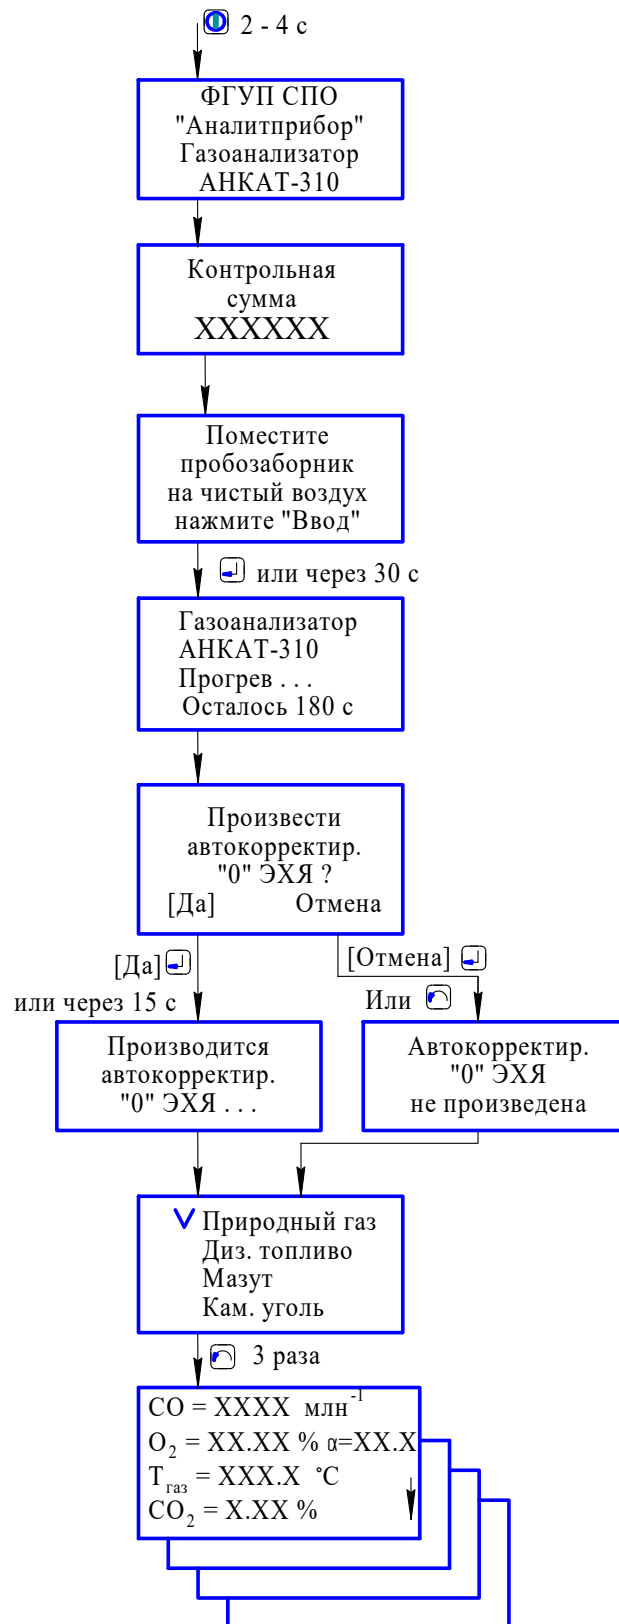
2 - 4 с

ФГУП СПО
"Аналитприбор"
Газоанализатор
АНКАТ-310

Контрольная
сумма
XXXXXX

Поместите
пробозаборник
на чистый воздух
нажмите "Ввод"

или через 30 с

Газоанализатор
АНКАТ-310
Прогрев . . .
Осталось 180 с

Произвести
автокорректир.
"0" ЭХЯ ?
[Да] Отмена

[Да]
или через 15 с

[Отмена]
Или

Производится
автокорректир.
"0" ЭХЯ . . .

Автокорректир.
"0" ЭХЯ
не произведена

V Природный газ
Диз. топливо
Мазут
Кам. уголь

3 раза

CO = XXXX млн$^{-1}$
$O_2$ = XX.XX % α=XX.X
$T_{газ}$ = XXX.X °C
$CO_2$ = X.XX %